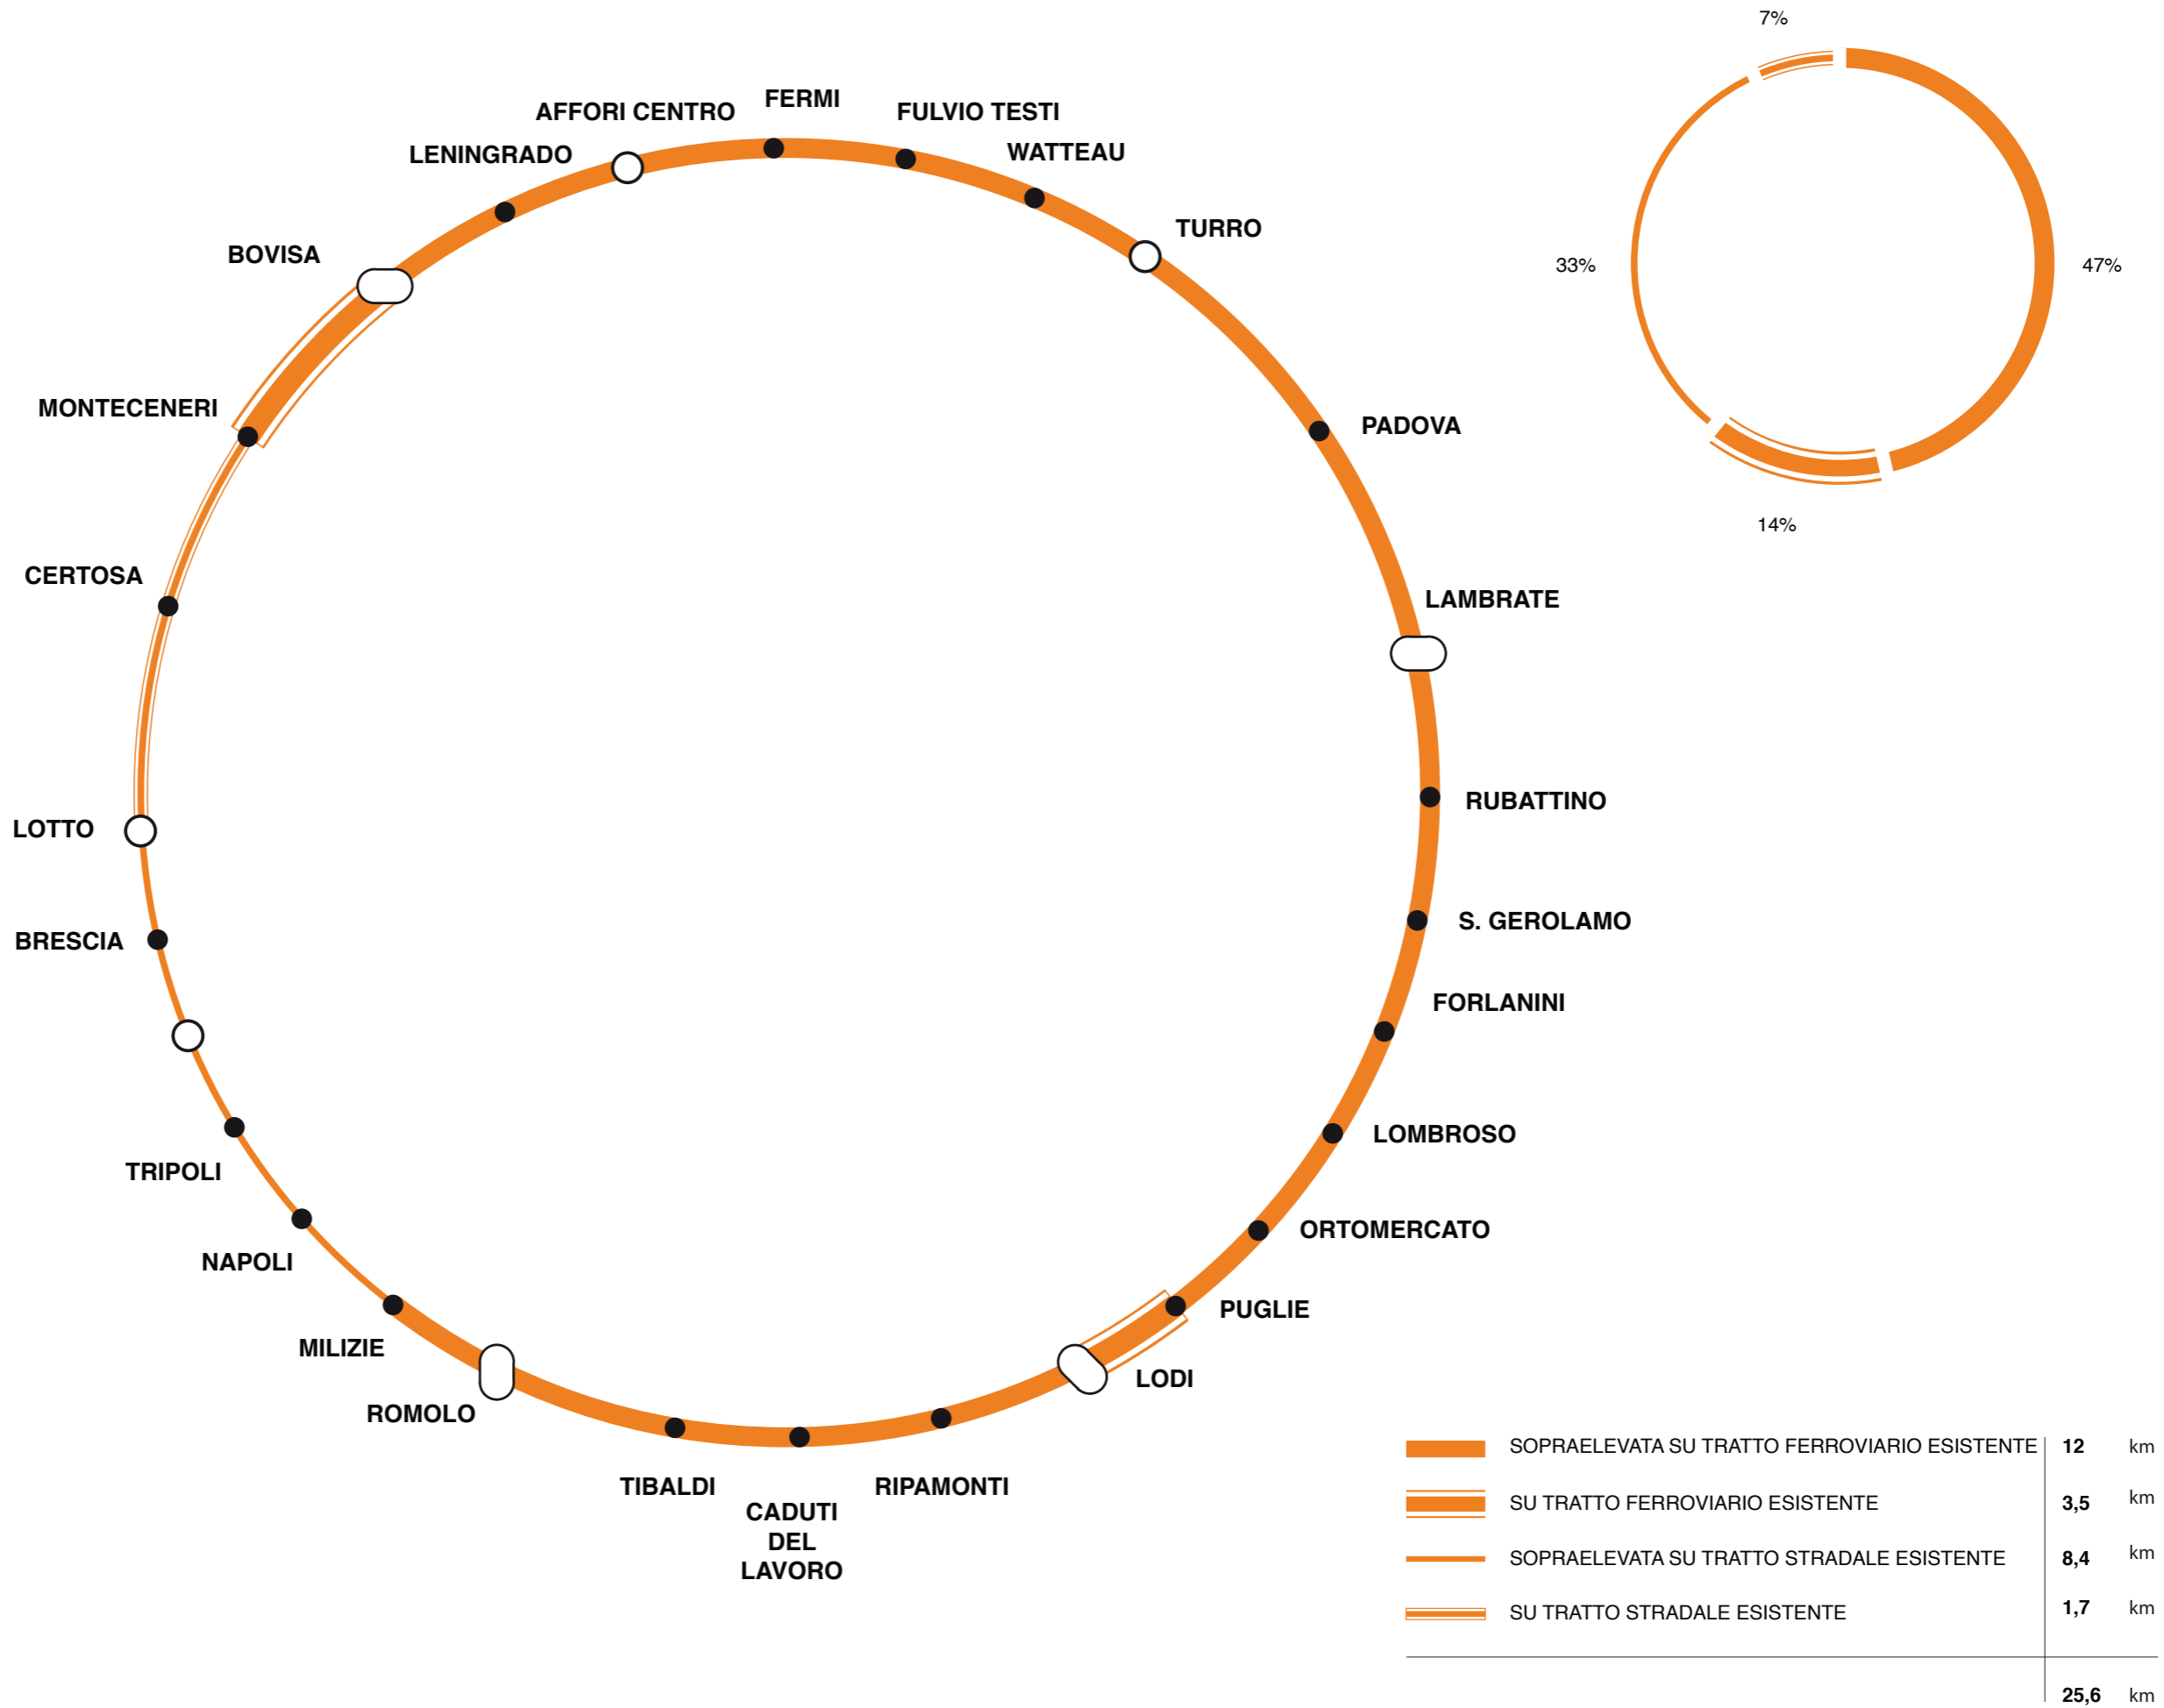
AFFORI CENTRO
FERMI
FULVIO TESTI
LENINGRADO
WATTEAU
TURRO
BOVISA
MONTECENERI
PADOVA
CERTOSA
LAMBRATE
RUBATTINO
LOTTO
S. GEROLAMO
BRESCIA
FORLANINI
LOMBROSO
TRIPOLI
ORTOMERCATO
NAPOLI
PUGLIE
MILIZIE
LODI
ROMOLO
TIBALDI
CADUTI DEL LAVORO
RIPAMONTI

7%
33%
47%
14%

| | | | |
|---|---|---|---|
| | SOPRAELEVATA SU TRATTO FERROVIARIO ESISTENTE | 12 | km |
| | SU TRATTO FERROVIARIO ESISTENTE | 3,5 | km |
| | SOPRAELEVATA SU TRATTO STRADALE ESISTENTE | 8,4 | km |
| | SU TRATTO STRADALE ESISTENTE | 1,7 | km |
| | | 25,6 | km |